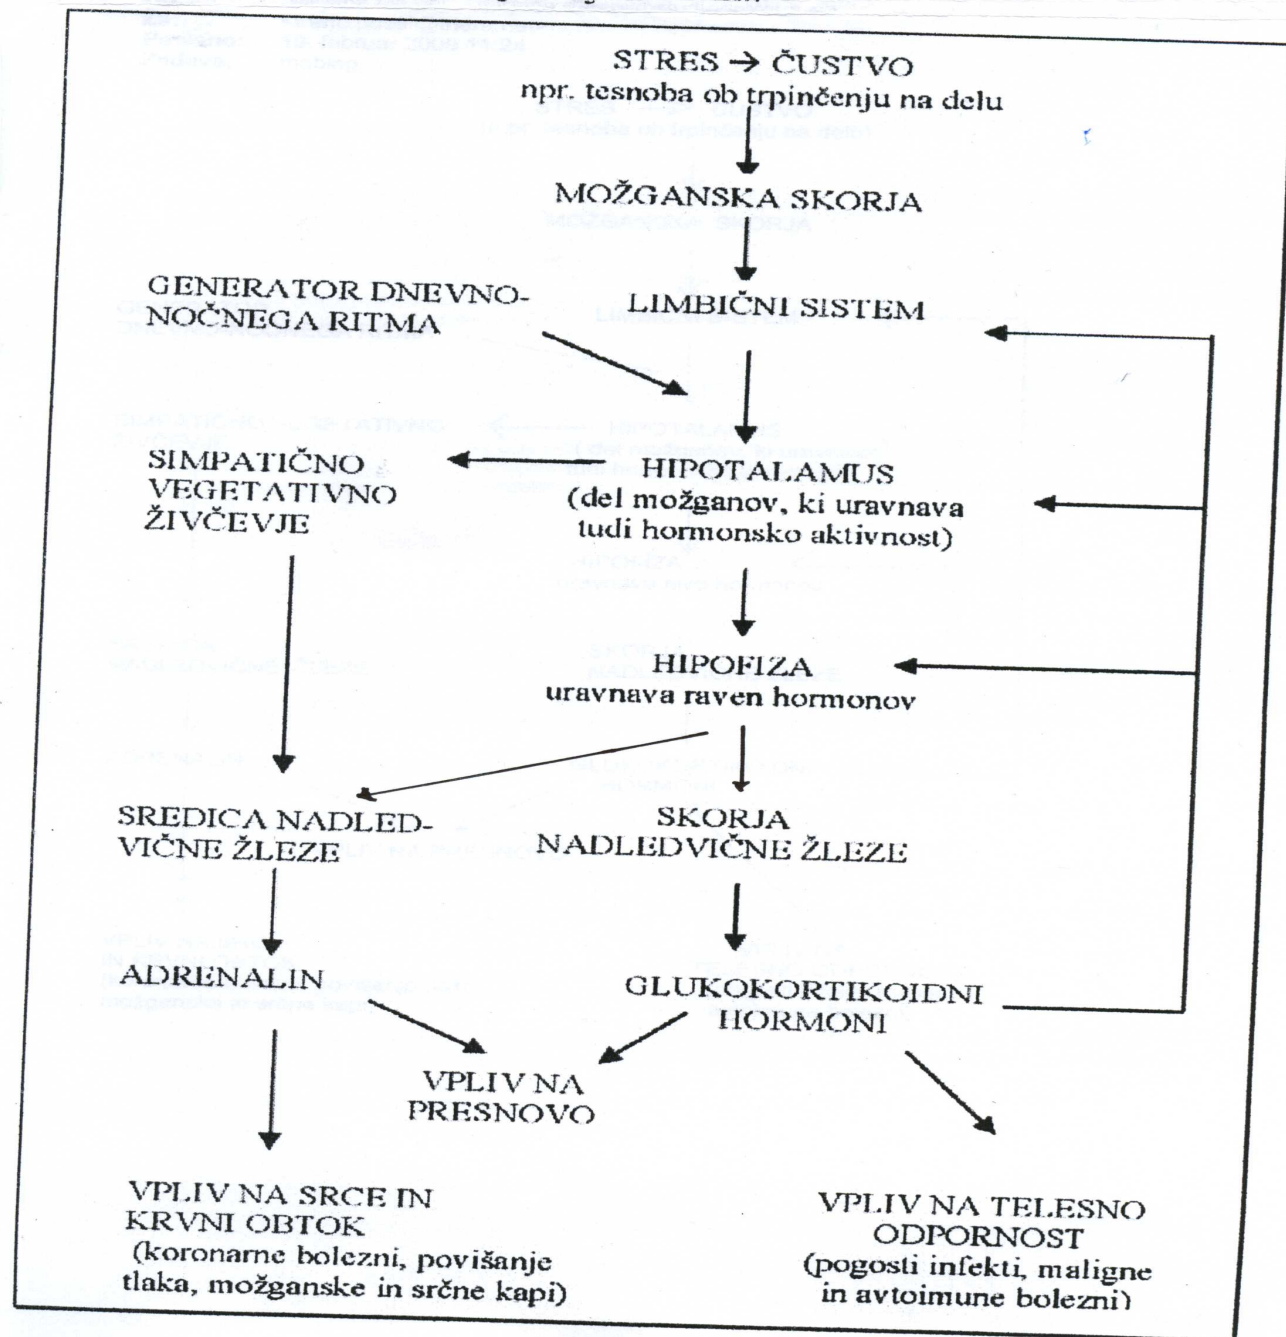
STRES → ČUSTVO
npr. tesnoba ob trpinčenju na delu

MOŽGANSKA SKORJA

GENERATOR DNEVNO-NOČNEGA RITMA

LIMBIČNI SISTEM

SIMPATIČNO VEGETATIVNO ŽIVČEVJE

HIPOTALAMUS
(del možganov, ki uravnava tudi hormonsko aktivnost)

HIPOFIZA
uravnava raven hormonov

SREDICA NADLEDVIČNE ŽLEZE

SKORJA NADLEDVIČNE ŽLEZE

ADRENALIN

GLUKOKORTIKOIDNI HORMONI

VPLIV NA PRESNOVO

VPLIV NA SRCE IN KRVNI OBTOK
(koronarne bolezni, povišanje tlaka, možganske in srčne kapi)

VPLIV NA TELESNO ODPORNOST
(pogosti infekti, maligne in avtoimune bolezni)